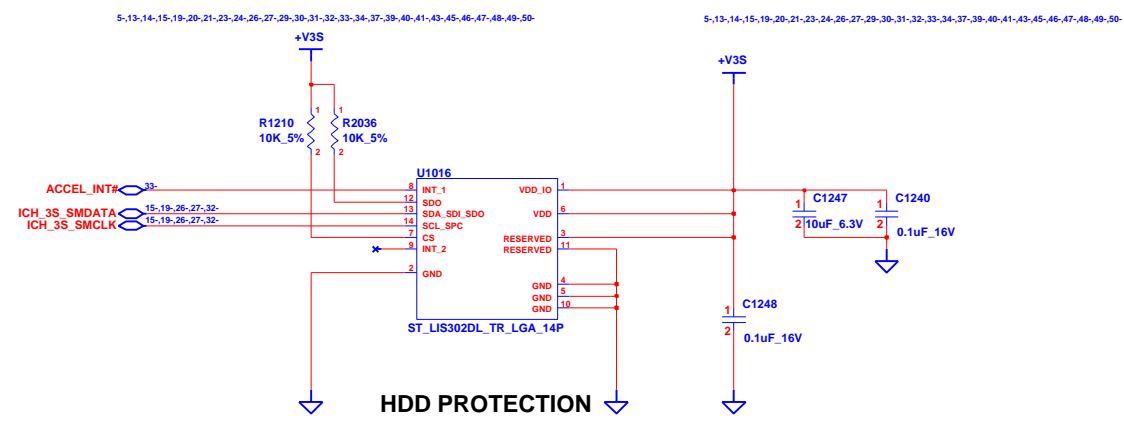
5-,13-,14-,15-,19-,20-,21-,23-,24-,26-,27-,29-,30-,31-,32-,33-,34-,37-,39-,40-,41-,43-,45-,46-,47-,48-,49-,50-

5-,13-,14-,15-,19-,20-,21-,23-,24-,26-,27-,29-,30-,31-,32-,33-,34-,37-,39-,40-,41-,43-,45-,46-,47-,48-,49-,50-

+V3S

+V3S

R1210
10K_5%

R2036
10K_5%

1 1
2 2

U1016

ACCEL_INT# 33-
ICH_3S_SMDATA 15-,19-,26-,27-,32-
ICH_3S_SMCLK 15-,19-,26-,27-,32-

8 INT_1
12 SDO
13 SDA_SDI_SDO
14 SCL_SPC
7 CS
9 INT_2
2 GND

VDD_IO 1
VDD 6
RESERVED 3
RESERVED 11
GND 4
GND 5
GND 10

ST_LIS302DL_TR_LGA_14P

C1247
1
2 10uF_6.3V

C1240
1
2 0.1uF_16V

C1248
1
2 0.1uF_16V

HDD PROTECTION